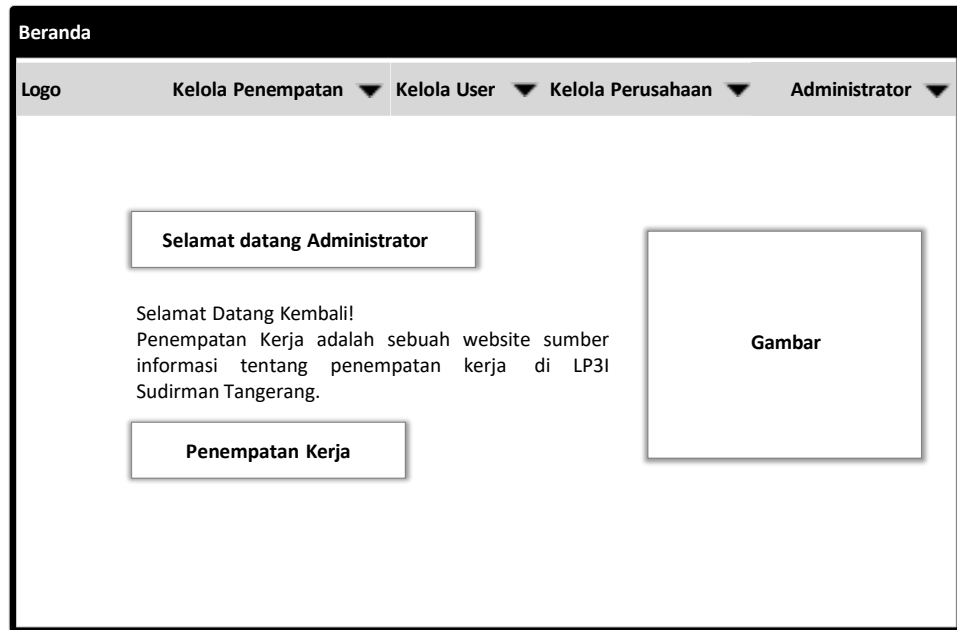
Beranda

Logo Kelola Penempatan Kelola User Kelola Perusahaan Administrator

Selamat datang Administrator

Selamat Datang Kembali!
Penempatan Kerja adalah sebuah website sumber informasi tentang penempatan kerja di LP3I Sudirman Tangerang.

Penempatan Kerja

Gambar